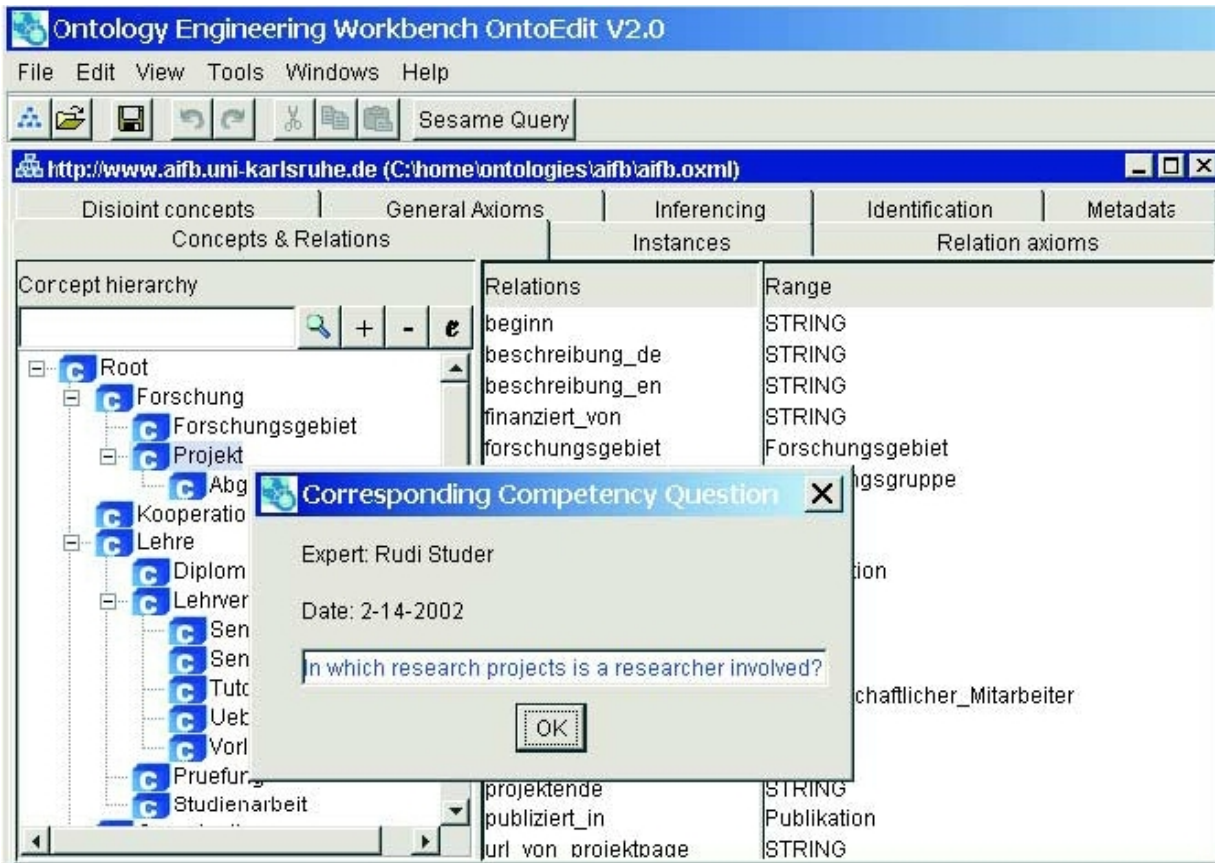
Ontology Engineering Workbench OntoEdit V2.0

File Edit View Tools Windows Help

Sesame Query

http://www.aifb.uni-karlsruhe.de (C:\home\ontologies\aifb\aifb.oxml)

Disjoint concepts | General Axioms | Inferencing | Identification | Metadata

Concepts & Relations | Instances | Relation axioms

Concept hierarchy

+ - e

Root
Forschung
Forschungsgebiet
Projekt
Abg
Kooperatio
Lehre
Diplom
Lehrver
Sen
Sen
Tutc
Ueb
Vorl
Pruefur
Studienarbeit

| Relations | Range |
|---|---|
| beginn | STRING |
| beschreibung_de | STRING |
| beschreibung_en | STRING |
| finanziert_von | STRING |
| forschungsgebiet | Forschungsgebiet |
| | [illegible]ngsgruppe |
| | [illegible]tion |
| | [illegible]chaftlicher_Mitarbeiter |
| projektende | STRING |
| publiziert_in | Publikation |
| url_von_projektpage | STRING |

Corresponding Competency Question

Expert: Rudi Studer

Date: 2-14-2002

In which research projects is a researcher involved?

OK